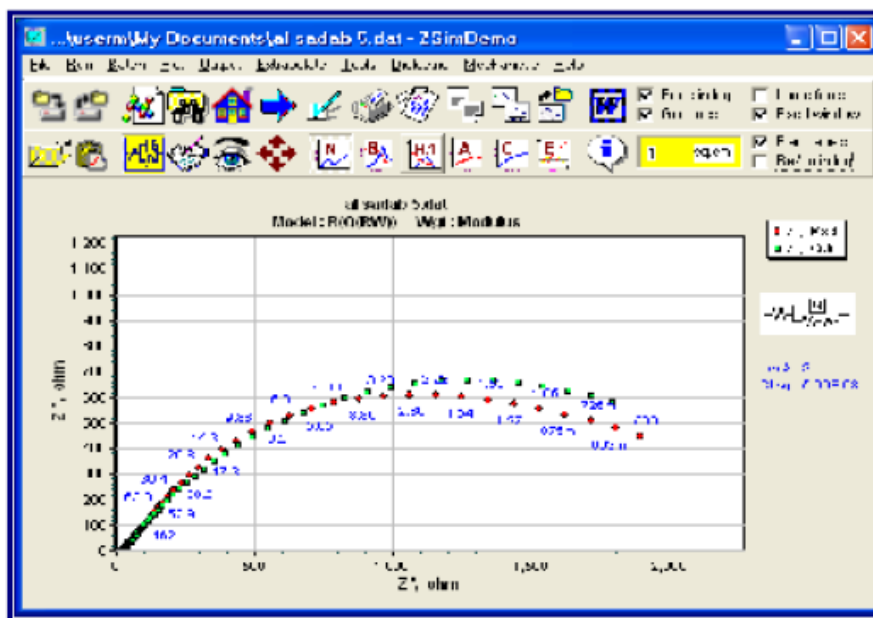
...\userm\My Documents\al sadab 5.dat - ZSimDemo

File Run Refresh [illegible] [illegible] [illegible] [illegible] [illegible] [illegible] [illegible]

Fast printing
Grid lines
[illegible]
Fast fit window

1 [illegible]
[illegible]
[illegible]

al sadab 5.dat
Model : R(Q(RW)) Wgt : Modulus

Z', Fit
Z', Calc

Z'', ohm

1 200
1 100
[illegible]
0
100
200
300
400
500

Z', ohm

0
500
1,000
1,500
2,000

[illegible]
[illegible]

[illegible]